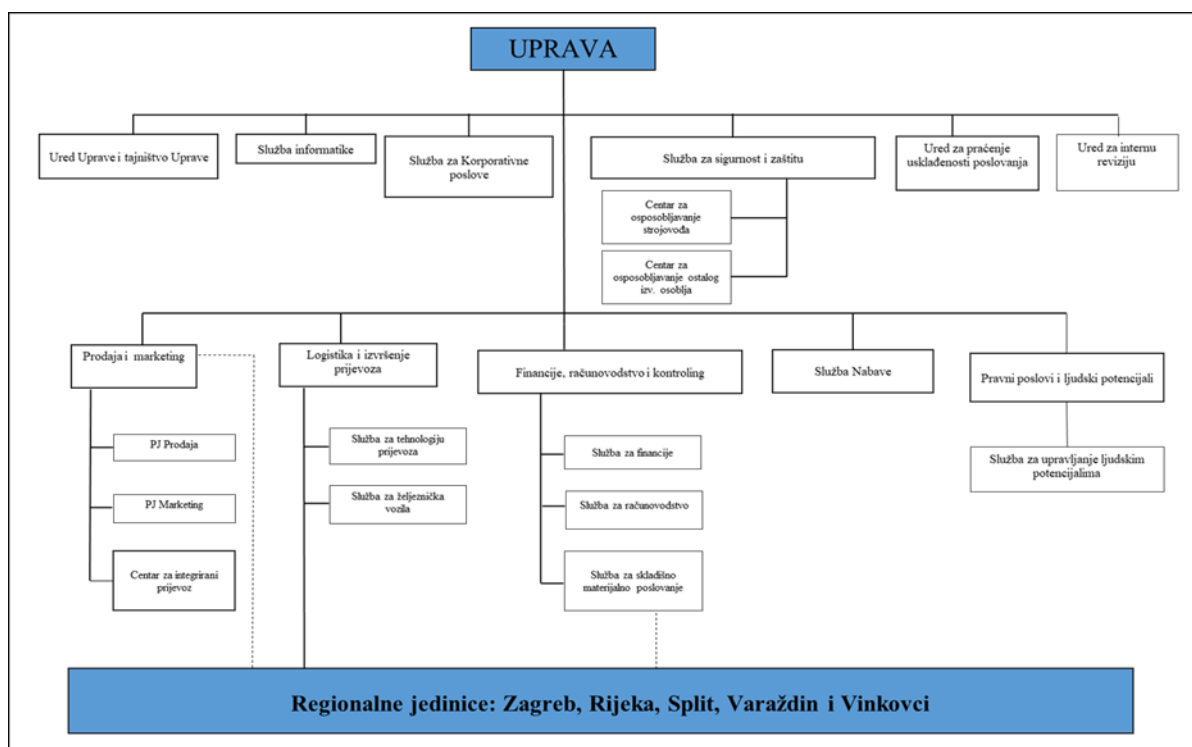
UPRAVA

Ured Uprave i tajništvo Uprave

Služba informatike

Služba za Korporativne poslove

Služba za sigurnost i zaštitu

Ured za praćenje usklađenosti poslovanja

Ured za internu reviziju

Centar za osposobljavanje strojovođa

Centar za osposobljavanje ostalog izv. osoblja

Prodaja i marketing

Logistika i izvršenje prijevoza

Financije, računovodstvo i kontroling

Služba Nabave

Pravni poslovi i ljudski potencijali

PJ Prodaja

PJ Marketing

Centar za integrirani prijevoz

Služba za tehnologiju prijevoza

Služba za željeznička vozila

Služba za financije

Služba za računovodstvo

Služba za skladišno materijalno poslovanje

Služba za upravljanje ljudskim potencijalima

Regionalne jedinice: Zagreb, Rijeka, Split, Varaždin i Vinkovci